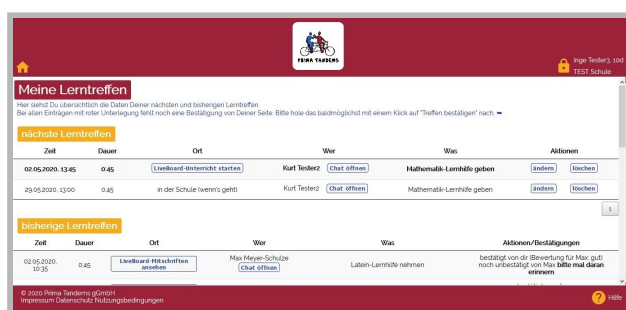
PRIMA TANDEMS

Inge Tester3, 10d
TEST Schule

Meine Lerntreffen

Hier siehst Du übersichtlich die Daten Deiner nächsten und bisherigen Lerntreffen.
Bei allen Einträgen mit roter Unterlegung fehlt noch eine Bestätigung von Deiner Seite. Bitte hole das baldmöglichst mit einem Klick auf "Treffen bestätigen" nach. ➡

nächste Lerntreffen

| Zeit | Dauer | Ort | Wer | Was | Aktionen |
|---|---|---|---|---|---|
| 02.05.2020, 13:45 | 0:45 | LiveBoard-Unterricht starten | Kurt Tester2 Chat öffnen | Mathematik-Lernhilfe geben | ändern löschen |
| 29.05.2020, 13:00 | 0:45 | in der Schule (wenn's geht) | Kurt Tester2 Chat öffnen | Mathematik-Lernhilfe geben | ändern löschen |

1

bisherige Lerntreffen

| Zeit | Dauer | Ort | Wer | Was | Aktionen/Bestätigungen |
|---|---|---|---|---|---|
| 02.05.2020, 10:35 | 0:45 | LiveBoard-Mitschriften ansehen | Max Meyer-Schulze Chat öffnen | Latein-Lernhilfe nehmen | bestätigt von dir (Bewertung für Max: gut) noch unbestätigt von Max **bitte mal daran erinnern** |

© 2020 Prima Tandems gGmbH
Impressum Datenschutz Nutzungsbedingungen

Hilfe